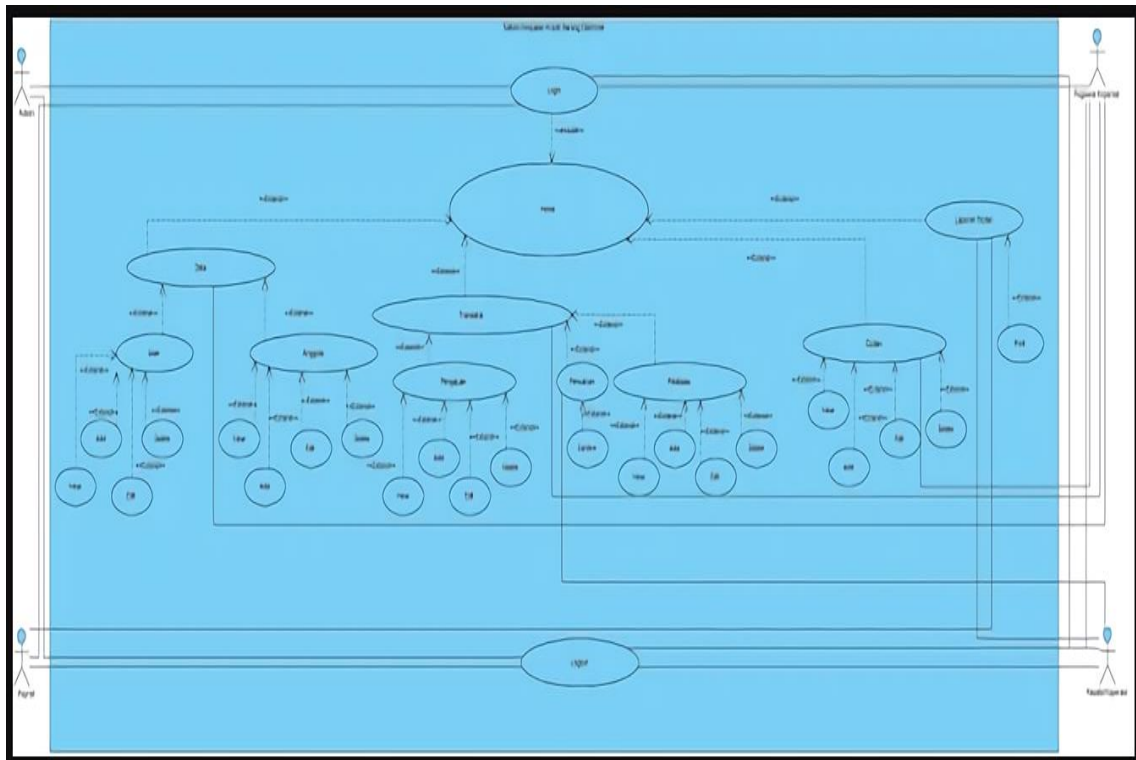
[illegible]

Admin

Pegawai Koperasi

Login

<<include>>

Home

<<Extend>>

<<Extend>>

Laporan Pinjaman

<<Extend>>

Data

<<Extend>>

Transaksi

<<Extend>>

<<Extend>>

<<Extend>>

User

Anggota

<<Extend>>

Pengajuan

Pencairan

Pelunasan

Cicilan

Print

<<Extend>>

<<Extend>>

<<Extend>>

<<Extend>>

<<Extend>>

<<Extend>>

<<Extend>>

<<Extend>>

<<Extend>>

<<Extend>>

<<Extend>>

<<Extend>>

<<Extend>>

<<Extend>>

<<Extend>>

<<Extend>>

<<Extend>>

<<Extend>>

Add

Delete

Tampil

Add

Delete

Add

Delete

Add

Delete

Tampil

Edit

Edit

Tampil

Edit

Cancel

Tampil

Edit

Tampil

Edit

Tampil

Edit

Logout

Pegawai

Kepala Koperasi